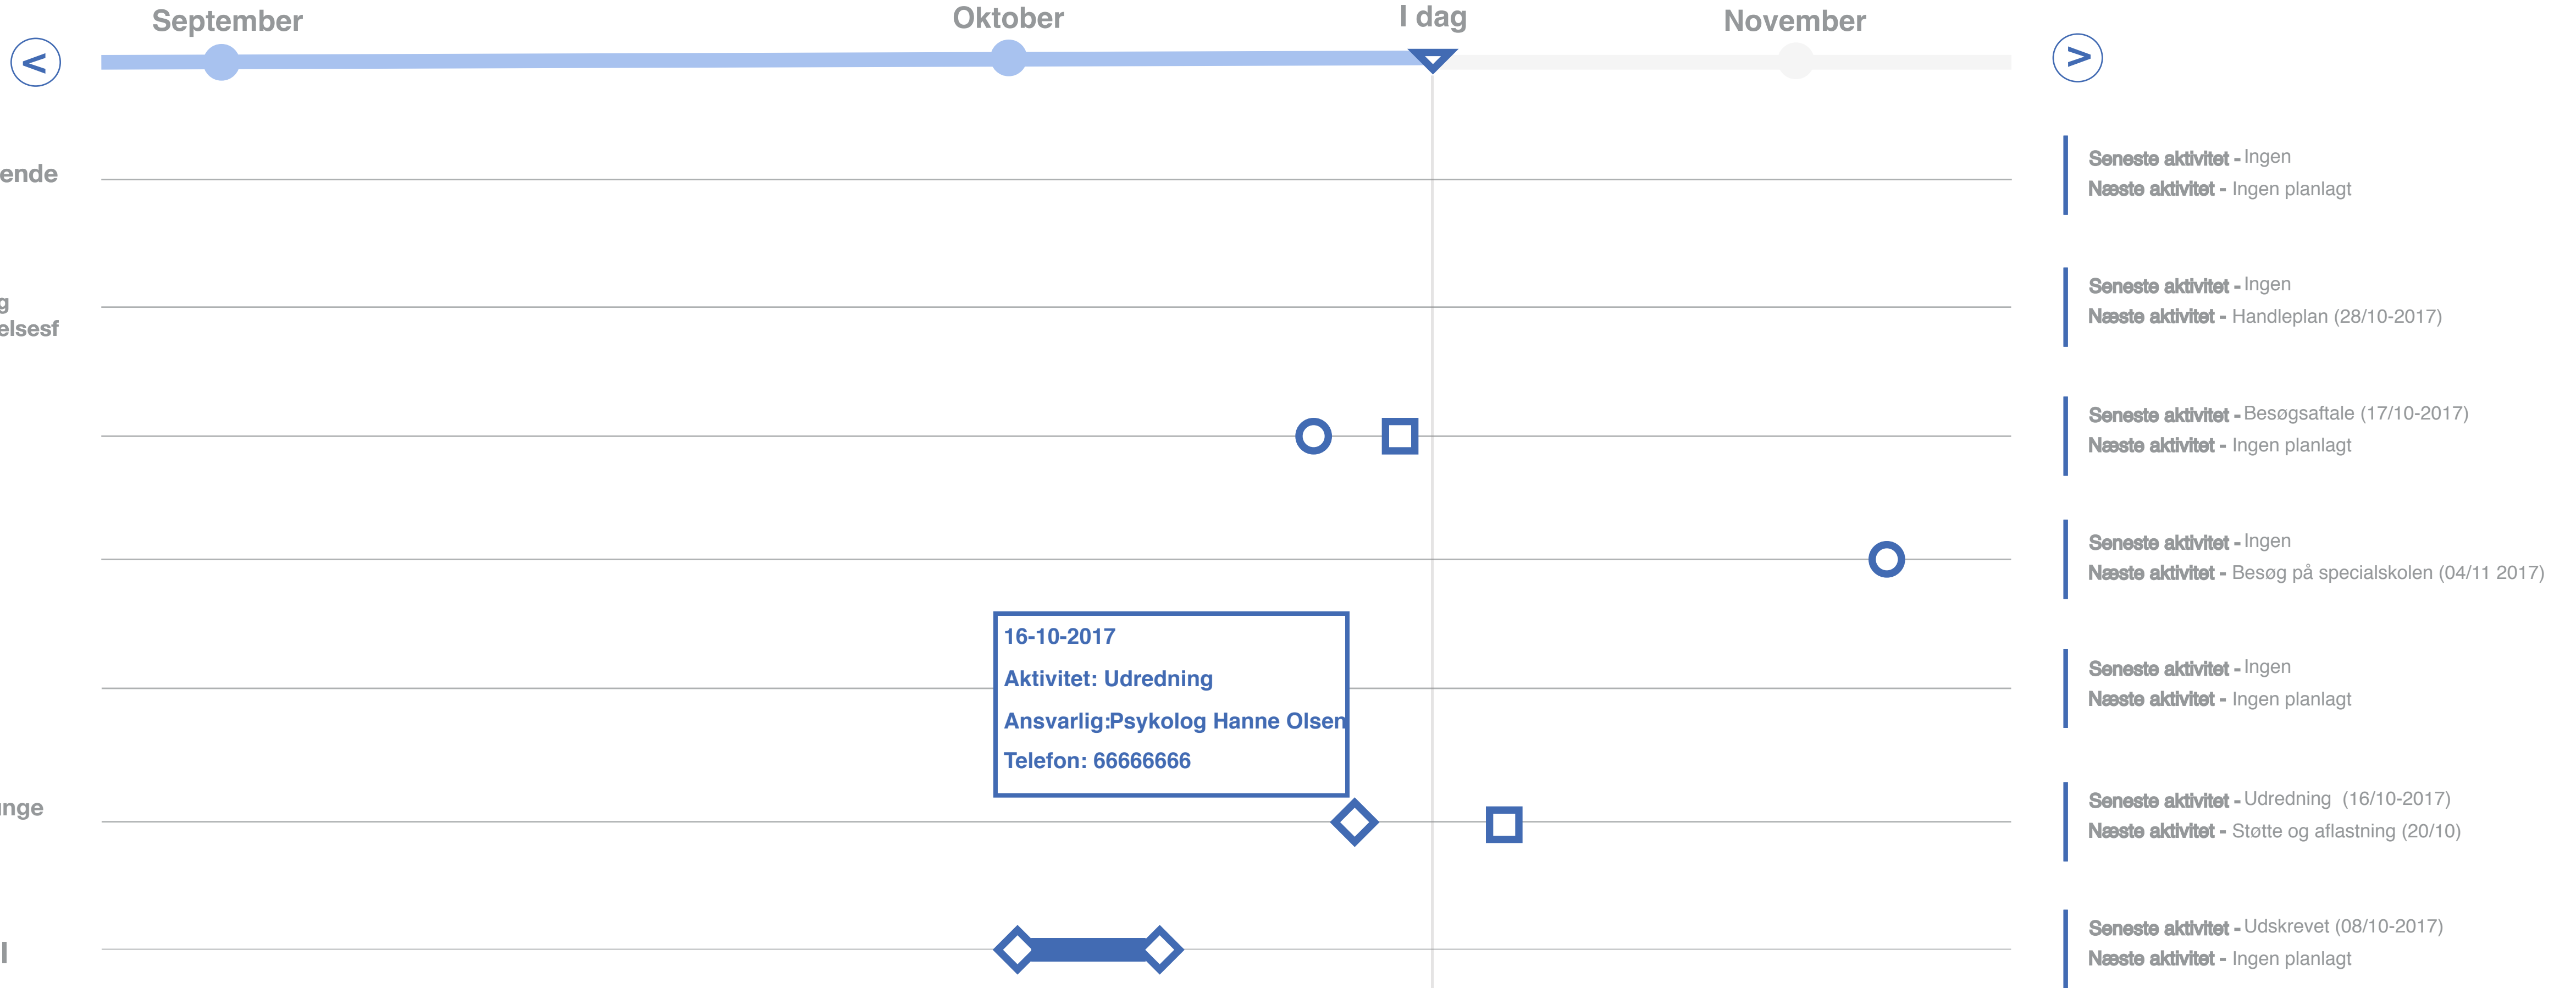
September
Oktober
I dag
November
<
>
ende
g
elsesf
nge
l

Seneste aktivitet - Ingen
Næste aktivitet - Ingen planlagt

Seneste aktivitet - Ingen
Næste aktivitet - Handleplan (28/10-2017)

Seneste aktivitet - Besøgsaftale (17/10-2017)
Næste aktivitet - Ingen planlagt

Seneste aktivitet - Ingen
Næste aktivitet - Besøg på specialskolen (04/11 2017)

16-10-2017
Aktivitet: Udredning
Ansvarlig:Psykolog Hanne Olsen
Telefon: 66666666

Seneste aktivitet - Ingen
Næste aktivitet - Ingen planlagt

Seneste aktivitet - Udredning (16/10-2017)
Næste aktivitet - Støtte og aflastning (20/10)

Seneste aktivitet - Udskrevet (08/10-2017)
Næste aktivitet - Ingen planlagt